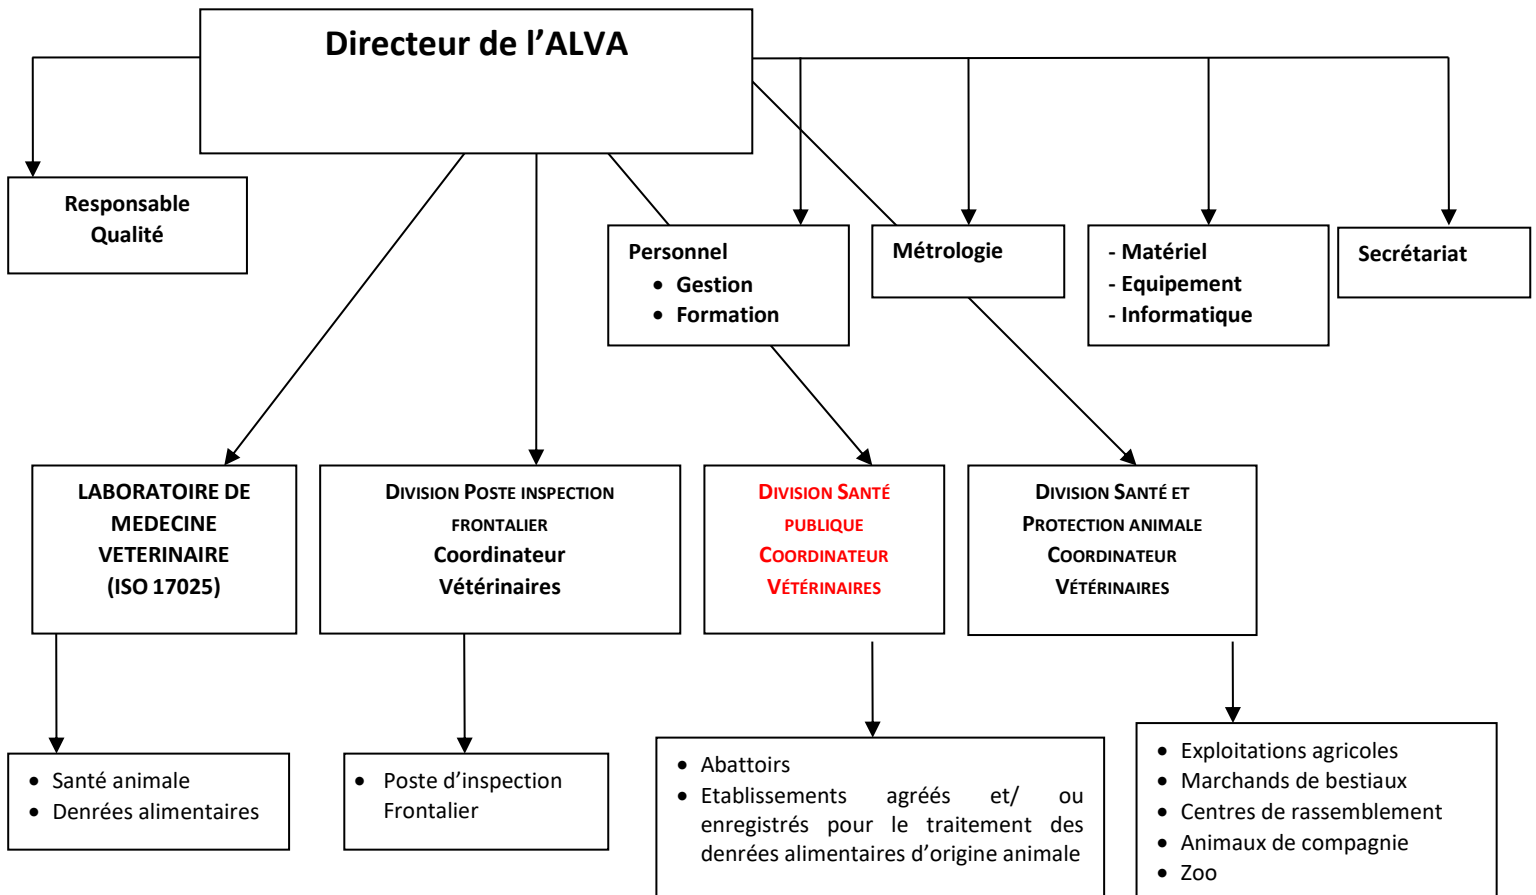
Directeur de l'ALVA

Responsable Qualité

Personnel
- Gestion
- Formation

Métrologie

- Matériel
- Equipement
- Informatique

Secrétariat

LABORATOIRE DE MEDECINE VETERINAIRE (ISO 17025)

DIVISION POSTE INSPECTION FRONTALIER
Coordinateur Vétérinaires

DIVISION SANTÉ PUBLIQUE
COORDINATEUR VÉTÉRINAIRES

DIVISION SANTÉ ET PROTECTION ANIMALE
COORDINATEUR VÉTÉRINAIRES

- Santé animale
- Denrées alimentaires

- Poste d'inspection Frontalier

- Abattoirs
- Etablissements agréés et/ ou enregistrés pour le traitement des denrées alimentaires d'origine animale

- Exploitations agricoles
- Marchands de bestiaux
- Centres de rassemblement
- Animaux de compagnie
- Zoo